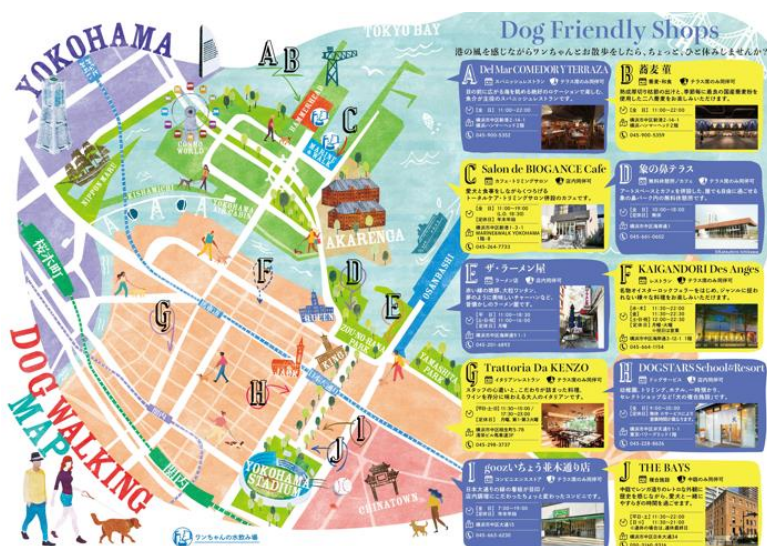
YOKOHAMA

DOG WALKING MAP

TOKYO BAY

A B C D E F G H I J

COSMO WORLD
NIPPONMARU
YOKOHAMA WORLD PORTERS
AKARENGA
OSANBASHI
ZOU-NO-HANA PARK
YAMASHITA PARK
YOKOHAMA STADIUM
CHINATOWN
KING
QUEEN
JACK
桜木町

ワンちゃんの水飲み場

Dog Friendly Shops

港の風を感じながらワンちゃんとお散歩をしたら、ちょっと、ひと休みしませんか？

A Del Mar COMEDOR Y TERRAZA
スペインレストラン テラス席のみ同伴可
045-900-5352

B 蕎麦 華
蕎麦・和食 テラス席のみ同伴可
045-900-5359

C Salon de BIOGANCE Cafe
カフェ・トリミングサロン 店内同伴可
045-264-7733

D 象の鼻テラス
無料休憩所・カフェ テラス席のみ同伴可
045-661-0602

E ザ・ラーメン屋
ラーメン店 店内同伴可
045-201-4893

F KAIGANDORI Des Anges
レストラン テラス席のみ同伴可
045-664-1754

G Trattoria Da KENZO
イタリアンレストラン テラス席のみ同伴可
045-651-3737

H DOGSTARS School&Resort
ドッグサービス 店内同伴可
045-228-9676

I goozいちょう並木通り店
コンビニエンスストア 店内同伴可
045-663-6230

J THE BAYS
複合施設 中庭のみ同伴可
045-514-7314